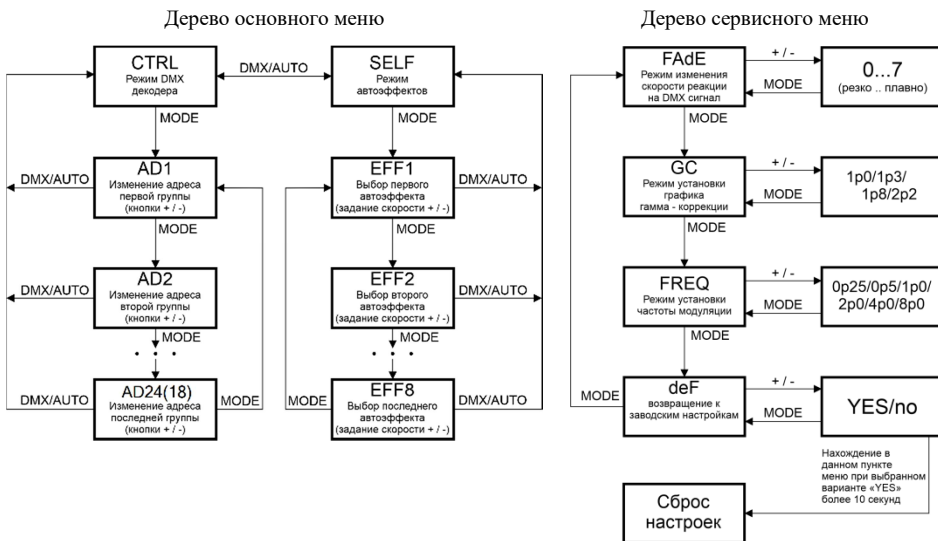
Дерево основного меню

CTRL
Режим DMX декодера

DMX/AUTO

SELF
Режим автоэффектов

MODE

MODE

DMX/AUTO

AD1
Изменение адреса первой группы (кнопки + / -)

EFF1
Выбор первого автоэффекта (задание скорости + / -)

DMX/AUTO

MODE

MODE

DMX/AUTO

AD2
Изменение адреса второй группы (кнопки + / -)

EFF2
Выбор второго автоэффекта (задание скорости + / -)

DMX/AUTO

MODE

DMX/AUTO

AD24(18)
Изменение адреса последней группы (кнопки + / -)

MODE

MODE

EFF8
Выбор последнего автоэффекта (задание скорости + / -)

DMX/AUTO

Дерево сервисного меню

FAdE
Режим изменения скорости реакции на DMX сигнал

+ / -

MODE

0...7
(резко .. плавно)

MODE

GC
Режим установки графика гамма - коррекции

+ / -

MODE

1p0/1p3/ 1p8/2p2

MODE

FREQ
Режим установки частоты модуляции

+ / -

MODE

0p25/0p5/1p0/ 2p0/4p0/8p0

MODE

MODE

deF
возвращение к заводским настройкам

+ / -

MODE

YES/no

Нахождение в данном пункте меню при выбранном варианте «YES» более 10 секунд

Сброс настроек